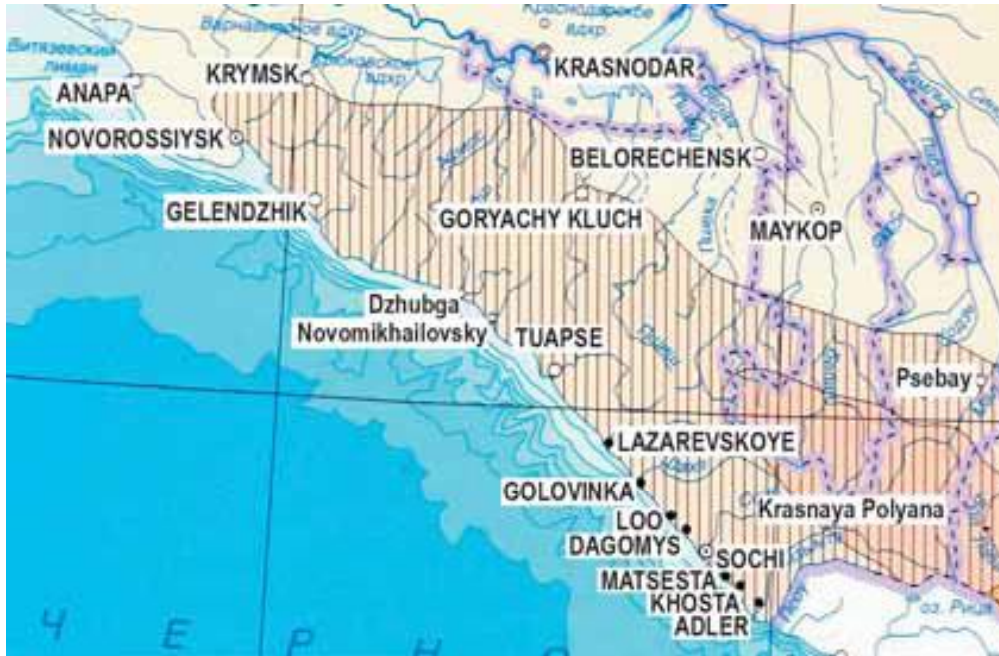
Витязевский лиман
ANAPA
KRYMSK
Варнавинское вдхр.
Краснодарское вдхр.
Крюковское вдхр.
KRASNODAR
NOVOROSSIYSK
BELORECHENSK
GELENDZHIK
GORYACHY KLUCH
MAYKOP
Dzhubga
Novomikhailovsky
TUAPSE
Psebay
LAZAREVSKOYE
GOLOVINKA
Krasnaya Polyana
LOO
DAGOMYS
SOCHI
MATSESTA
KHOSTA
ADLER
оз. Рица
Ч Е Р Н О